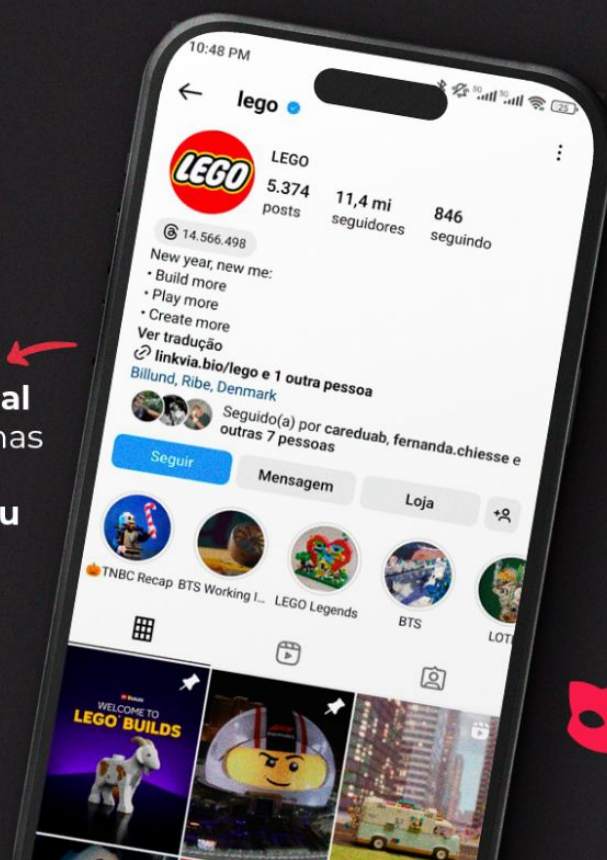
10:48 PM

lego

LEGO

LEGO

5.374 posts

11,4 mi seguidores

846 seguindo

14.566.498

New year, new me:
• Build more
• Play more
• Create more
Ver tradução
linkvia.bio/lego e 1 outra pessoa
Billund, Ribe, Denmark

Seguido(a) por careduab, fernanda.chiesse e outras 7 pessoas

Seguir

Mensagem

Loja

TNBC Recap

BTS Working I...

LEGO Legends

BTS

LOT

WELCOME TO LEGO BUILDS

al
nas

u